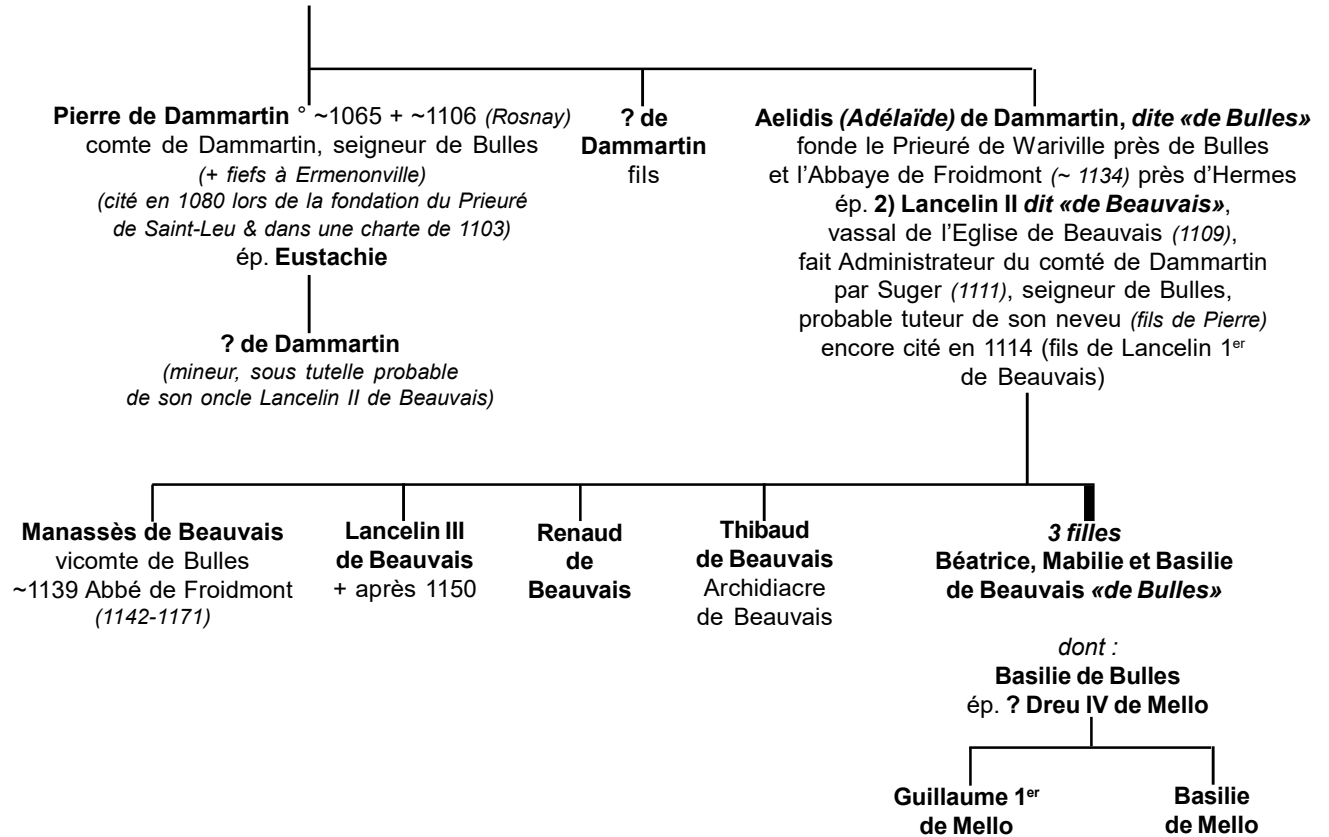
**Pierre de Dammartin** ° ~1065 + ~1106 *(Rosnay)*
comte de Dammartin, seigneur de Bulles
*(+ fiefs à Ermenonville)*
*(cité en 1080 lors de la fondation du Prieuré de Saint-Leu & dans une charte de 1103)*
ép. **Eustachie**

**? de Dammartin**
*(mineur, sous tutelle probable de son oncle Lancelin II de Beauvais)*

**? de Dammartin**
fils

**Aelidis *(Adélaïde)* de Dammartin, *dite «de Bulles»***
fonde le Prieuré de Wariville près de Bulles et l'Abbaye de Froidmont *(~ 1134)* près d'Hermes
ép. **2) Lancelin II *dit «de Beauvais»***,
vassal de l'Eglise de Beauvais *(1109)*,
fait Administrateur du comté de Dammartin par Suger *(1111)*, seigneur de Bulles,
probable tuteur de son neveu *(fils de Pierre)*
encore cité en 1114 (fils de Lancelin 1$^{er}$ de Beauvais)

**Manassès de Beauvais**
vicomte de Bulles
~1139 Abbé de Froidmont
*(1142-1171)*

**Lancelin III de Beauvais**
+ après 1150

**Renaud de Beauvais**

**Thibaud de Beauvais**
Archidiacre de Beauvais

***3 filles***
**Béatrice, Mabilie et Basilie de Beauvais *«de Bulles»***

*dont :*
**Basilie de Bulles**
ép. **? Dreu IV de Mello**

**Guillaume 1$^{er}$ de Mello**

**Basilie de Mello**